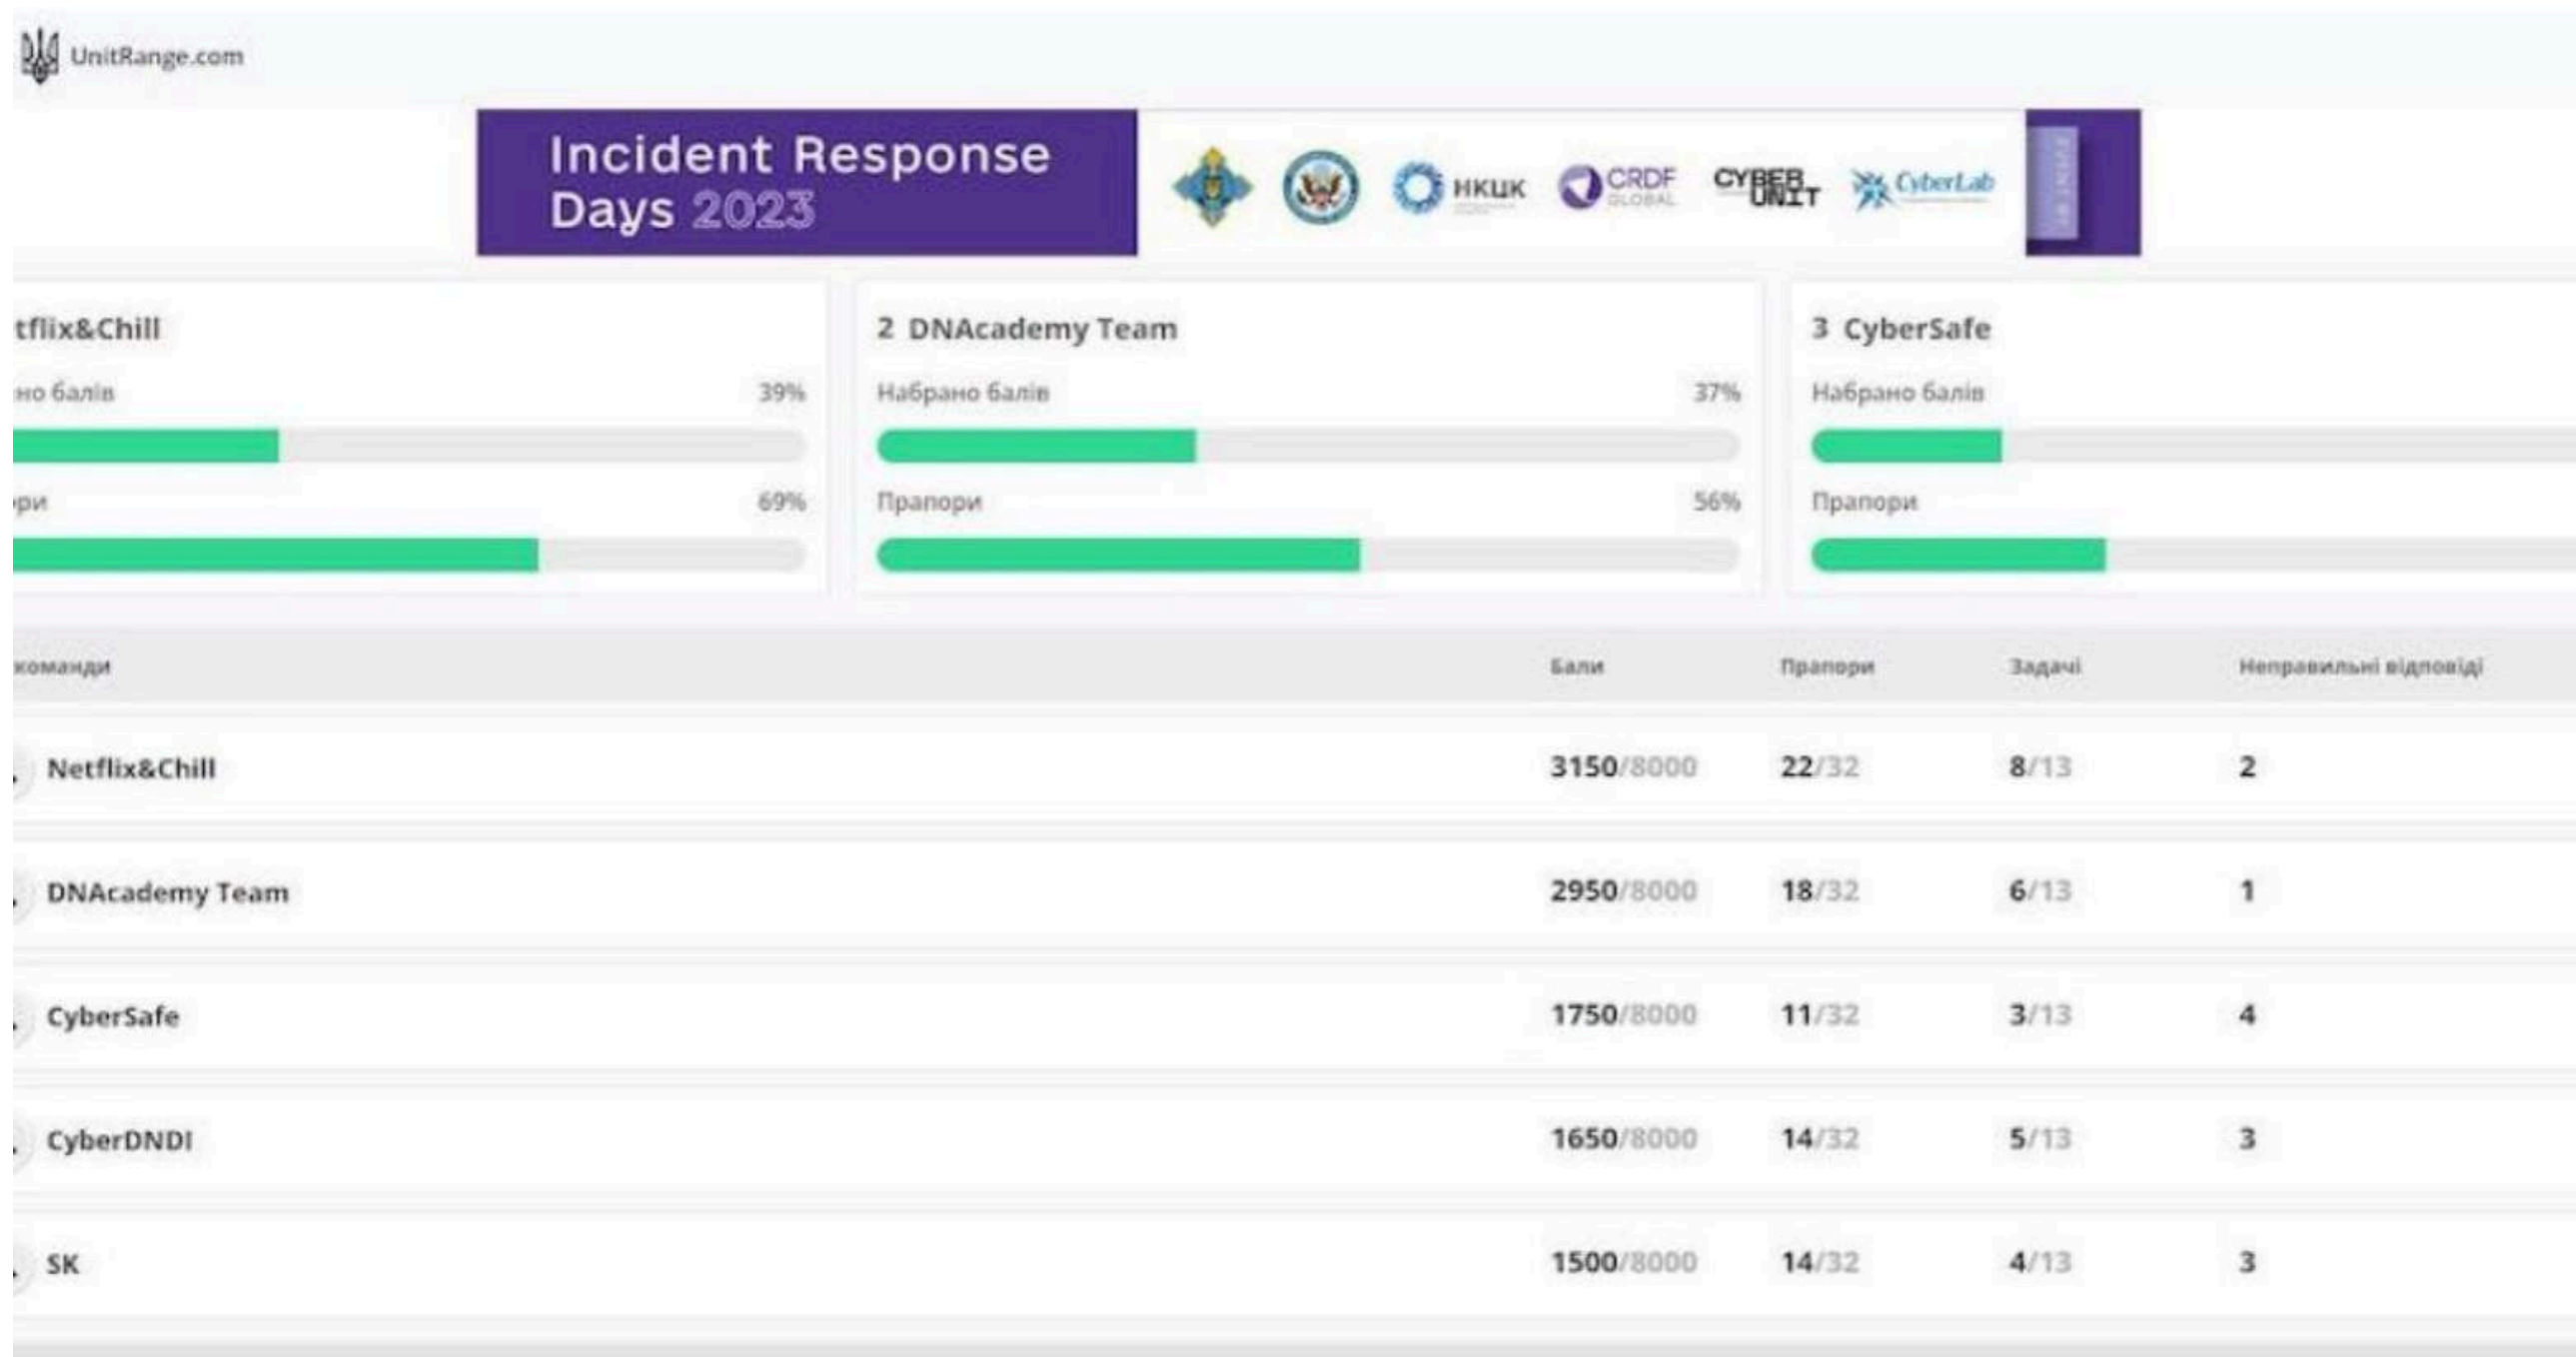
UnitRange.com

Incident Response Days 2023

НКЦК CRDF GLOBAL CYBER UNIT CyberLab

tflix&Chill
но балів 39%
ори 69%

2 DNAcademy Team
Набрано балів 37%
Прапори 56%

3 CyberSafe
Набрано балів
Прапори

| команди | Бали | Прапори | Задачі | Неправильні відповіді |
|---|---|---|---|---|
| Netflix&Chill | 3150/8000 | 22/32 | 8/13 | 2 |
| DNAcademy Team | 2950/8000 | 18/32 | 6/13 | 1 |
| CyberSafe | 1750/8000 | 11/32 | 3/13 | 4 |
| CyberDNDI | 1650/8000 | 14/32 | 5/13 | 3 |
| SK | 1500/8000 | 14/32 | 4/13 | 3 |